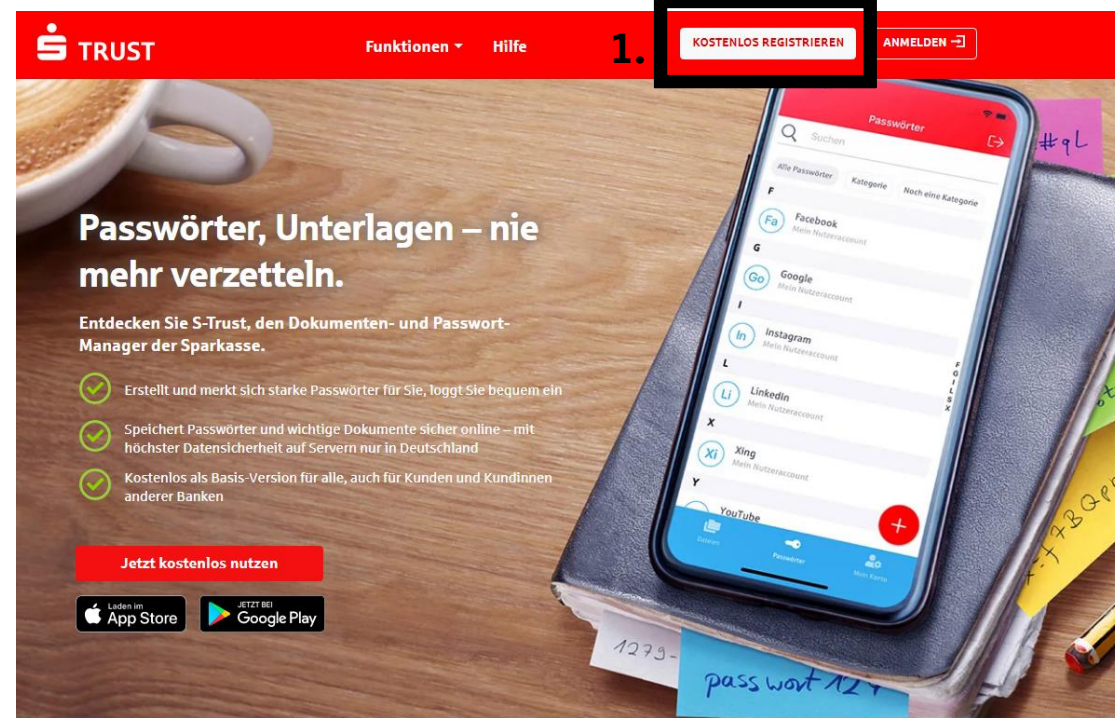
S TRUST

Funktionen Hilfe

1.

KOSTENLOS REGISTRIEREN

ANMELDEN

Passwörter, Unterlagen – nie mehr verzetteln.

Entdecken Sie S-Trust, den Dokumenten- und Passwort-Manager der Sparkasse.

Erstellt und merkt sich starke Passwörter für Sie, loggt Sie bequem ein

Speichert Passwörter und wichtige Dokumente sicher online – mit höchster Datensicherheit auf Servern nur in Deutschland

Kostenlos als Basis-Version für alle, auch für Kunden und Kundinnen anderer Banken

Jetzt kostenlos nutzen

Laden im App Store

JETZT BEI Google Play

Passwörter

Suchen

Alle Passwörter Kategorie Noch eine Kategorie

F

Fa Facebook Mein Nutzeraccount

G

Go Google Mein Nutzeraccount

I

In Instagram Mein Nutzeraccount

L

Li Linkedin Mein Nutzeraccount

X

Xi Xing Mein Nutzeraccount

Y

YouTube

Dateien Passwörter Mein Konto

#qL

1279-

passwort 12+

+7BGe